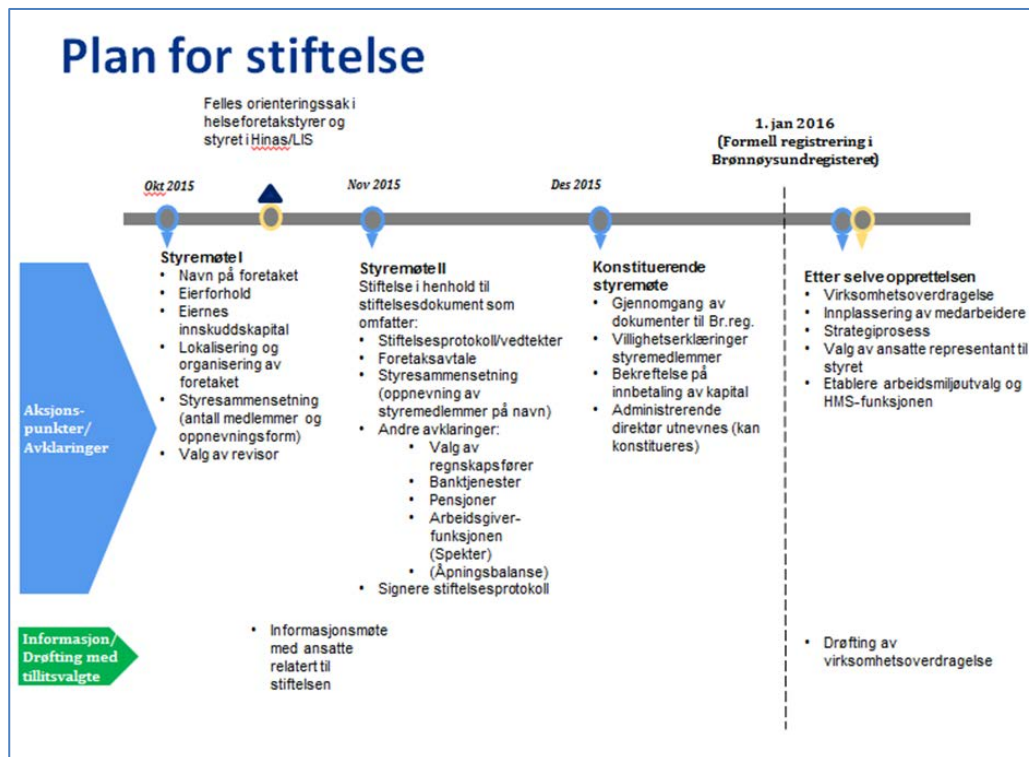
Plan for stiftelse

Felles orienteringssak i helseforetakstyrer og styret i Hinas/LIS

1. jan 2016 (Formell registrering i Brønnøysundregisteret)

Okt 2015

Nov 2015

Des 2015

Aksjons-punkter/ Avklaringer

Styremøte I
• Navn på foretaket
• Eierforhold
• Eiernes innskuddskapital
• Lokalisering og organisering av foretaket
• Styresammensetning (antall medlemmer og oppnevningsform)
• Valg av revisor

Styremøte II
Stiftelse i henhold til stiftelsesdokument som omfatter:
• Stiftelsesprotokoll/vedtekter
• Foretaksavtale
• Styresammensetning (oppnevning av styremedlemmer på navn)
• Andre avklaringer:
• Valg av regnskapsfører
• Banktjenester
• Pensjoner
• Arbeidsgiver-funksjonen (Spekter)
• (Åpningsbalanse)
• Signere stiftelsesprotokoll

Konstituerende styremøte
• Gjennomgang av dokumenter til Br.reg.
• Villighetserklæringer styremedlemmer
• Bekreftelse på innbetaling av kapital
• Administrerende direktør utnevnes (kan konstitueres)

Etter selve opprettelsen
• Virksomhetsoverdragelse
• Innplassering av medarbeidere
• Strategiprosess
• Valg av ansatte representant til styret
• Etablere arbeidsmiljøutvalg og HMS-funksjonen

Informasjon/ Drøfting med tillitsvalgte

• Informasjonsmøte med ansatte relatert til stiftelsen

• Drøfting av virksomhetsoverdragelse